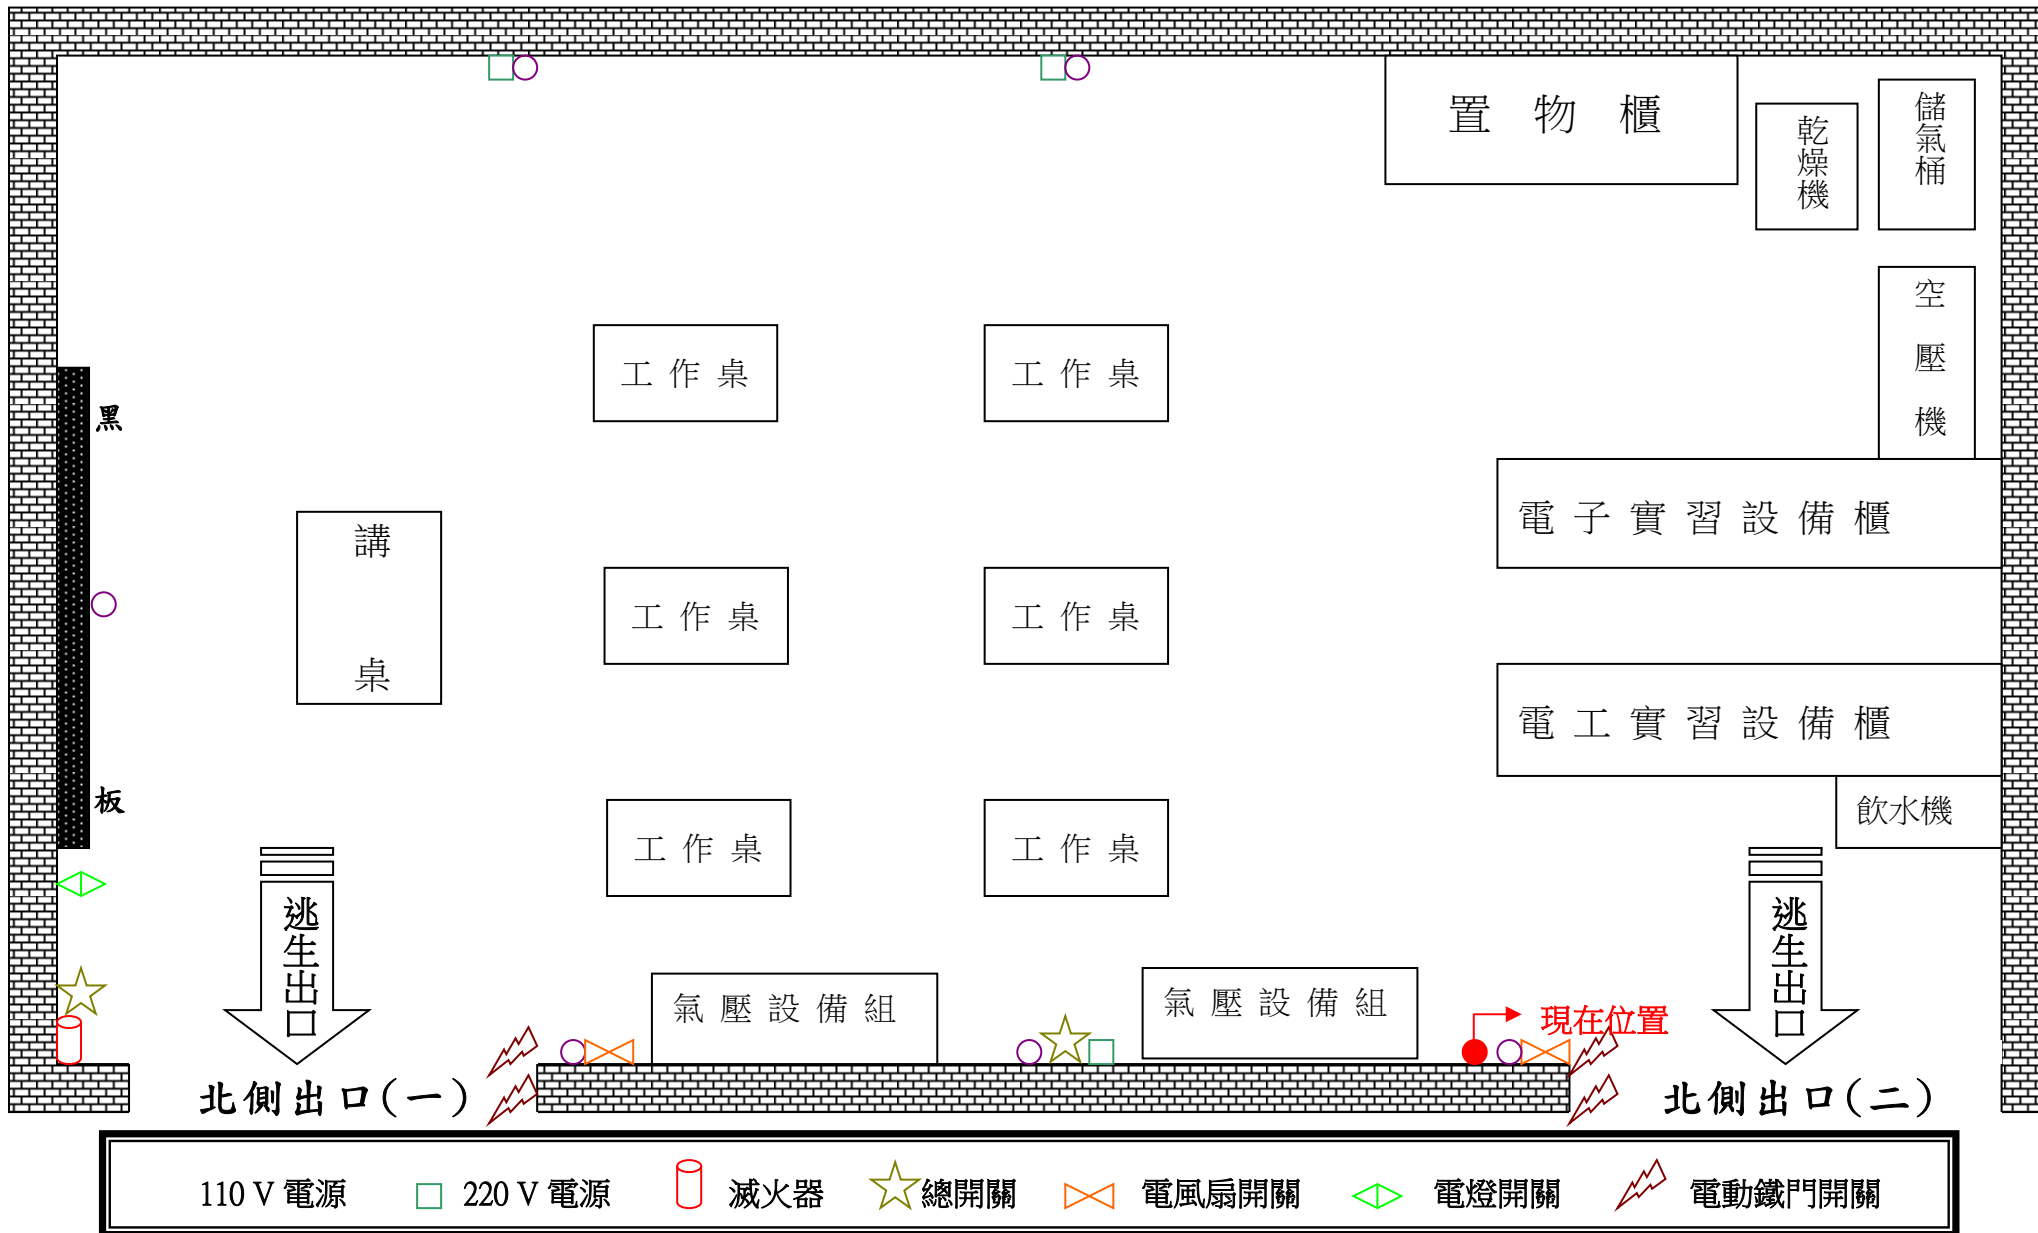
置 物 櫃

乾燥機

儲氣桶

空壓機

工 作 桌

工 作 桌

黑

板

講

桌

工 作 桌

工 作 桌

電 子 實 習 設 備 櫃

電 工 實 習 設 備 櫃

飲水機

工 作 桌

工 作 桌

逃生出口

逃生出口

氣 壓 設 備 組

氣 壓 設 備 組

現在位置

北側出口(一)

北側出口(二)

110 V 電源 220 V 電源 滅火器 總開關 電風扇開關 電燈開關 電動鐵門開關